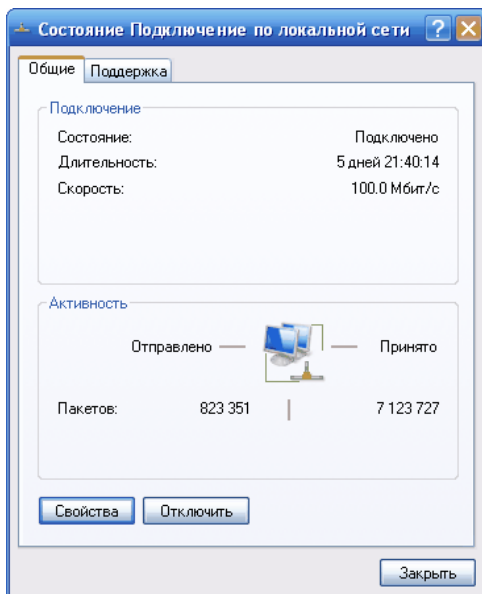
Состояние Подключение по локальной сети

Общие | Поддержка

Подключение
Состояние: Подключено
Длительность: 5 дней 21:40:14
Скорость: 100.0 Мбит/с

Активность
Отправлено — — Принято
Пакетов: 823 351 | 7 123 727

Свойства
Отключить

Закрыть